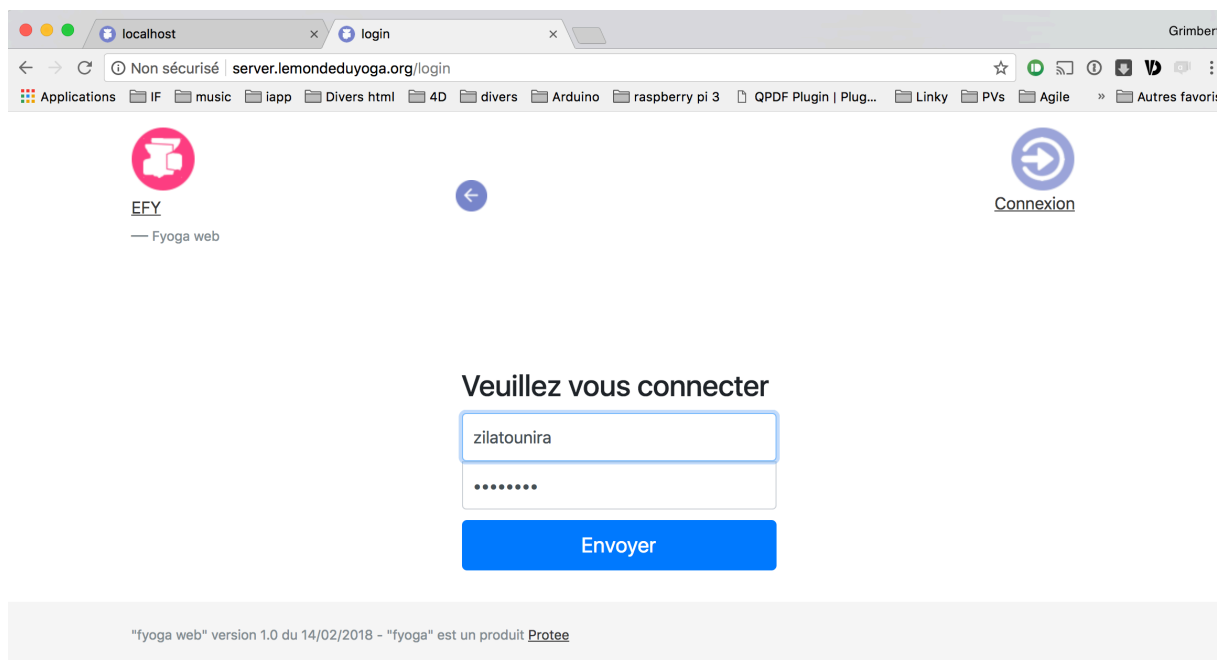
localhost ×
login ×
Grimber

Non sécurisé | server.lemondeduyoga.org/login

Applications IF music iapp Divers html 4D divers Arduino raspberry pi 3 QPDF Plugin | Plug... Linky PVs Agile » Autres favoris

EFY
— Fyoga web

Connexion

Veuillez vous connecter

zilatounira

••••••••

Envoyer

"fyoga web" version 1.0 du 14/02/2018 - "fyoga" est un produit Protee